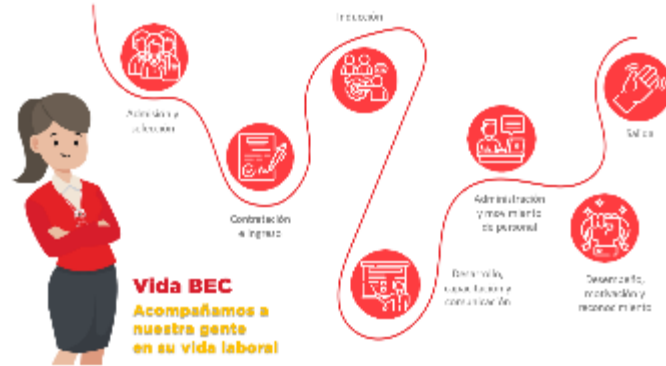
Inducción

Admisión y selección

Contratación e ingreso

Administración y movimiento de personal

Salida

Desarrollo, capacitación y comunicación

Desempeño, motivación y reconocimiento

Vida BEC

Acompañamos a nuestra gente en su vida laboral